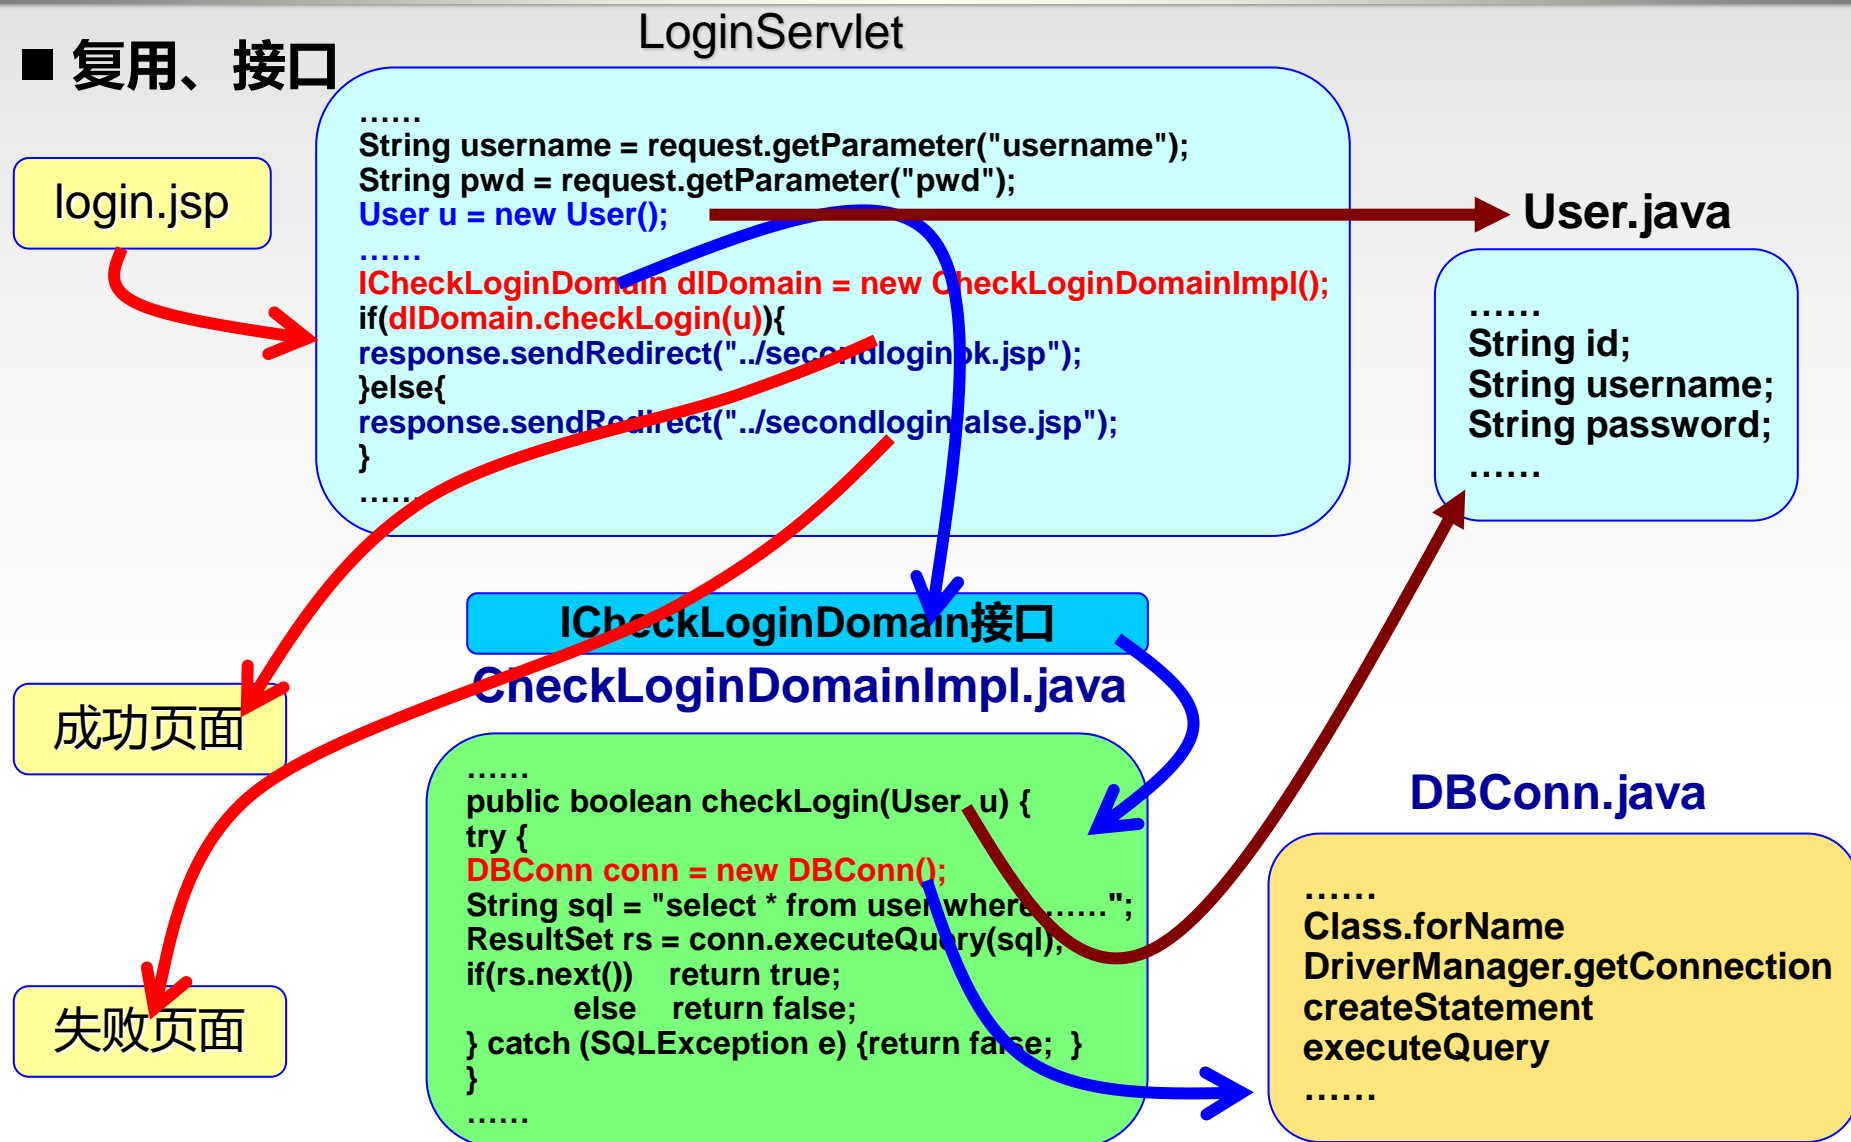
■ 复用、接口

LoginServlet

……
String username = request.getParameter("username");
String pwd = request.getParameter("pwd");
User u = new User();
……
ICheckLoginDomain dlDomain = new CheckLoginDomainImpl();
if(dlDomain.checkLogin(u)){
response.sendRedirect("../secondloginok.jsp");
}else{
response.sendRedirect("../secondloginfalse.jsp");
}
……

login.jsp

User.java

……
String id;
String username;
String password;
……

成功页面

失败页面

ICheckLoginDomain接口

CheckLoginDomainImpl.java

……
public boolean checkLogin(User u) {
try {
DBConn conn = new DBConn();
String sql = "select * from user where……";
ResultSet rs = conn.executeQuery(sql);
if(rs.next()) return true;
else return false;
} catch (SQLException e) {return false; }
}
……

DBConn.java

……
Class.forName
DriverManager.getConnection
createStatement
executeQuery
……